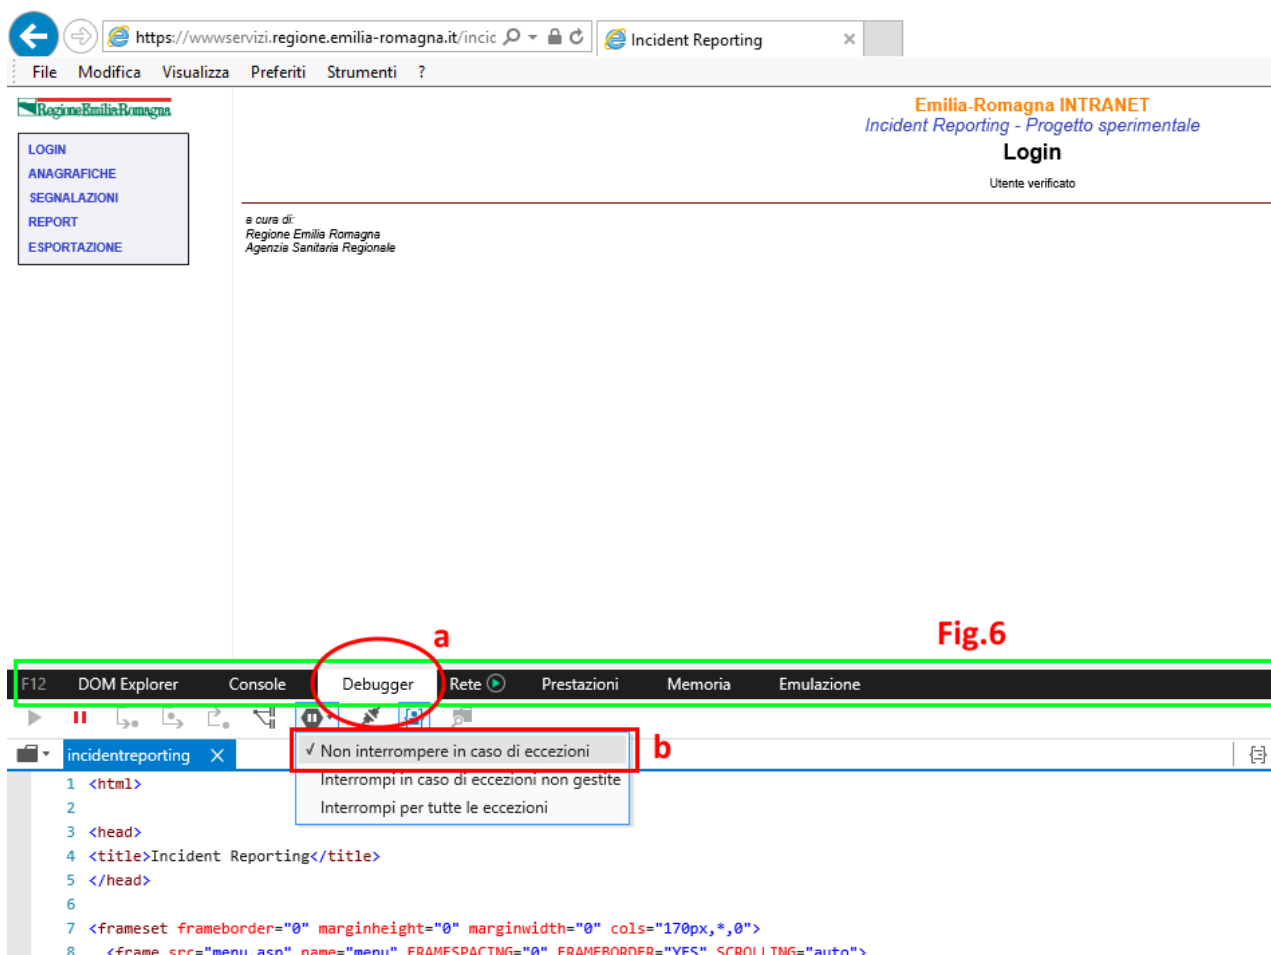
https://wwwservizi.regione.emilia-romagna.it/incic
Incident Reporting
File Modifica Visualizza Preferiti Strumenti ?

RegioneEmiliaRomagna

LOGIN
ANAGRAFICHE
SEGNALAZIONI
REPORT
ESPORTAZIONE

Emilia-Romagna INTRANET
Incident Reporting - Progetto sperimentale
Login
Utente verificato

a cura di:
Regione Emilia Romagna
Agenzia Sanitaria Regionale

a

Fig.6

F12 DOM Explorer Console Debugger Rete Prestazioni Memoria Emulazione

incidentreporting

✓ Non interrompere in caso di eccezioni
Interrompi in caso di eccezioni non gestite
Interrompi per tutte le eccezioni

b

1 <html>
2
3 <head>
4 <title>Incident Reporting</title>
5 </head>
6
7 <frameset frameborder="0" marginheight="0" marginwidth="0" cols="170px,*,0">
8 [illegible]